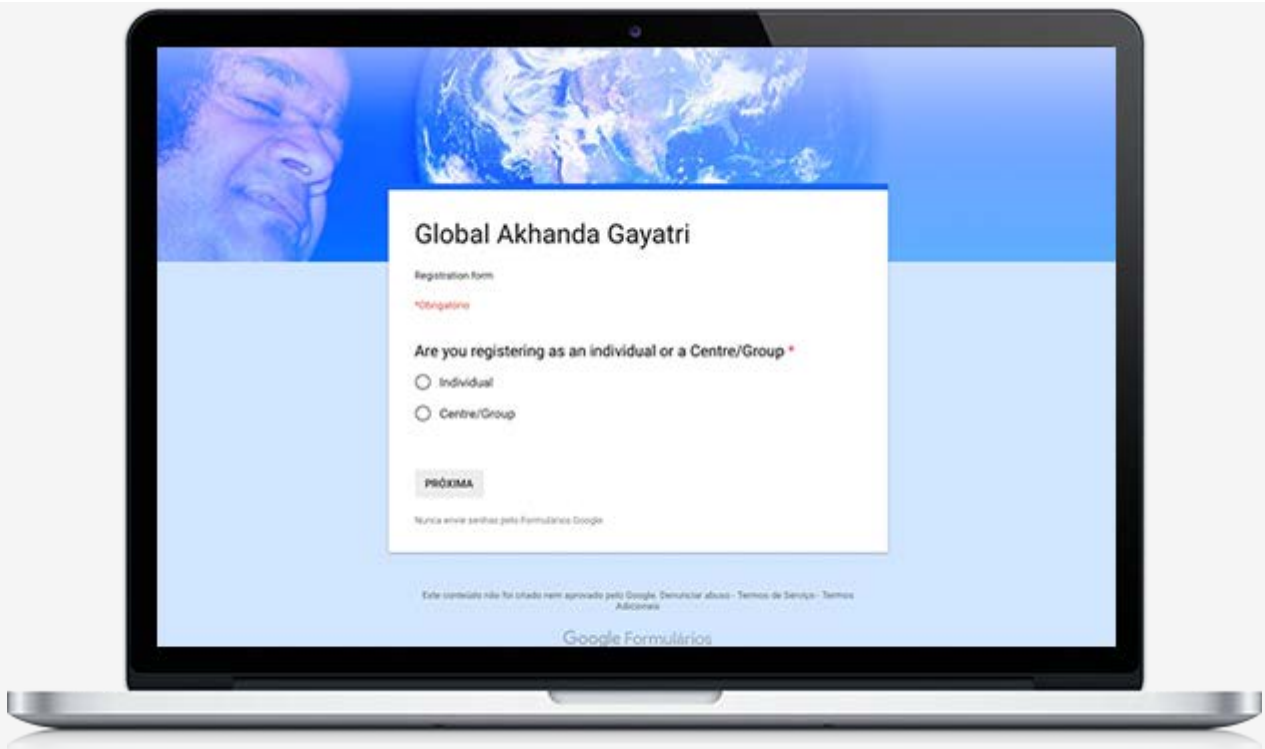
Global Akhanda Gayatri

Registration form

*Obrigatório

Are you registering as an individual or a Centre/Group *

Individual

Centre/Group

PRÓXIMA

Nunca envie senhas pelo Formulários Google.

Este conteúdo não foi criado nem aprovado pelo Google. Denunciar abuso - Termos de Serviço - Termos Adicionais

Google Formulários